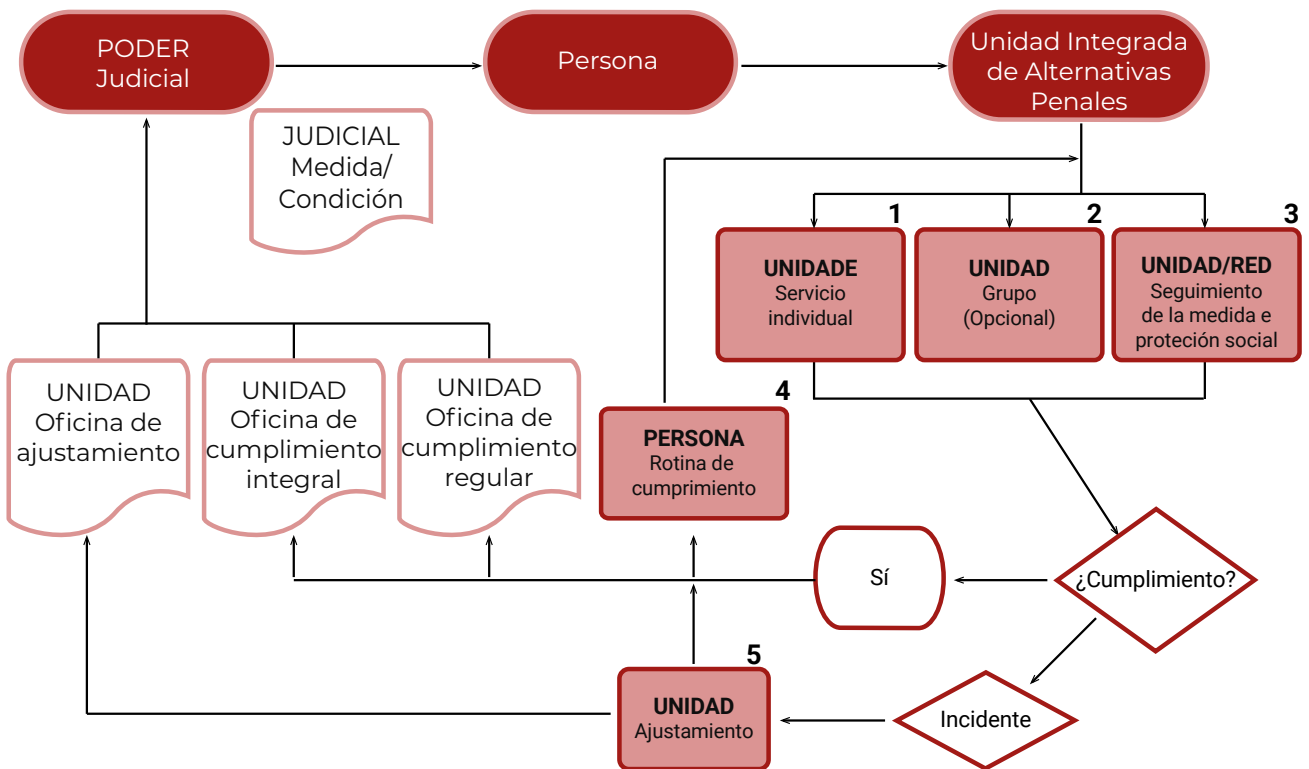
PODER Judicial

Persona

Unidad Integrada de Alternativas Penales

JUDICIAL Medida/ Condición

1
UNIDADE
Servicio individual

2
UNIDAD
Grupo (Opcional)

3
UNIDAD/RED
Seguimiento de la medida e protección social

UNIDAD Oficina de ajustamiento

UNIDAD Oficina de cumplimiento integral

UNIDAD Oficina de cumplimiento regular

4
PERSONA
Rotina de cumprimiento

Sí

¿Cumplimiento?

5
UNIDAD
Ajustamiento

Incidente